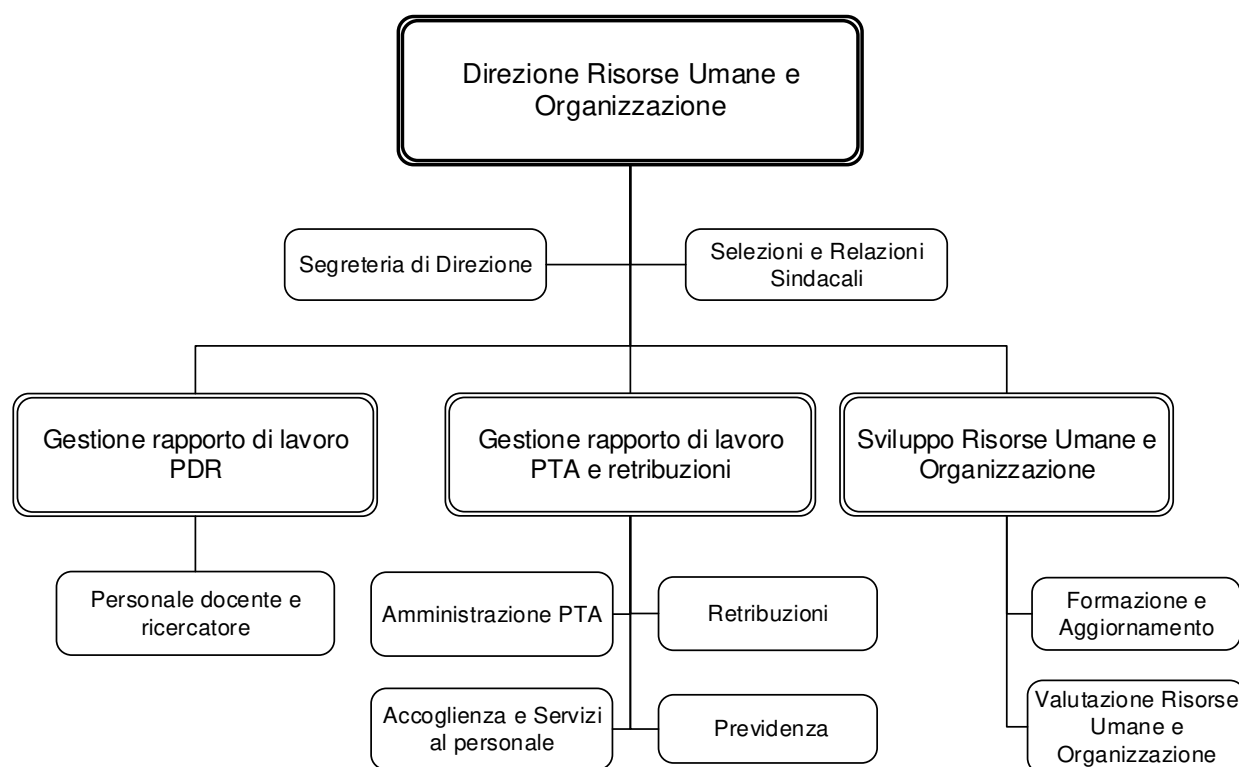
Direzione Risorse Umane e Organizzazione

Segreteria di Direzione

Selezioni e Relazioni Sindacali

Gestione rapporto di lavoro PDR

Gestione rapporto di lavoro PTA e retribuzioni

Sviluppo Risorse Umane e Organizzazione

Personale docente e ricercatore

Amministrazione PTA

Retribuzioni

Accoglienza e Servizi al personale

Previdenza

Formazione e Aggiornamento

Valutazione Risorse Umane e Organizzazione